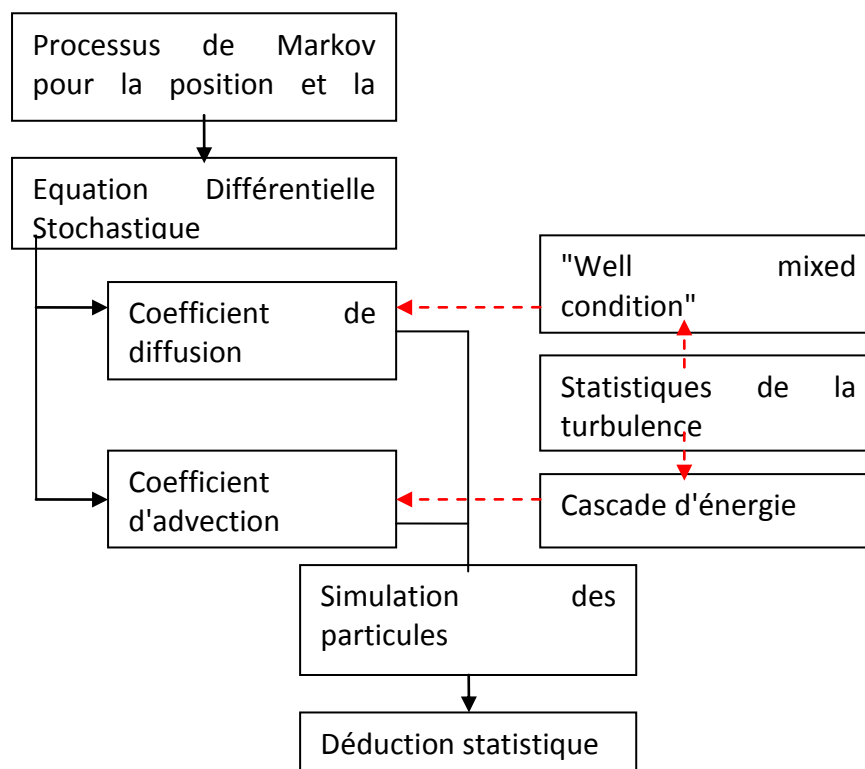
Processus de Markov pour la position et la

Equation Différentielle Stochastique

Coefficient de diffusion

Coefficient d'advection

"Well mixed condition"

Statistiques de la turbulence

Cascade d'énergie

Simulation des particules

Déduction statistique